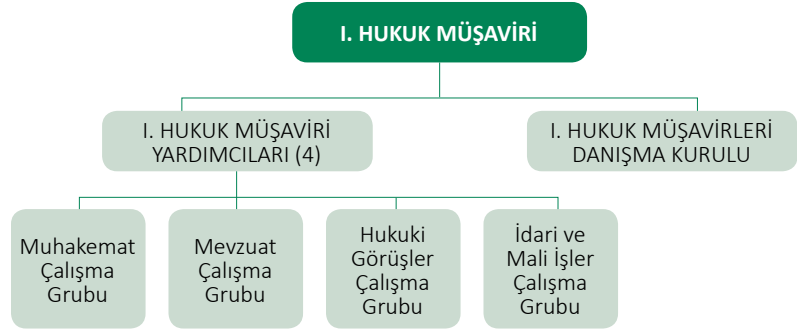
I. HUKUK MÜŞAVİRİ

I. HUKUK MÜŞAVİRİ YARDIMCILARI (4)

I. HUKUK MÜŞAVİRLERİ DANIŞMA KURULU

Muhakemat Çalışma Grubu

Mevzuat Çalışma Grubu

Hukuki Görüşler Çalışma Grubu

İdari ve Mali İşler Çalışma Grubu